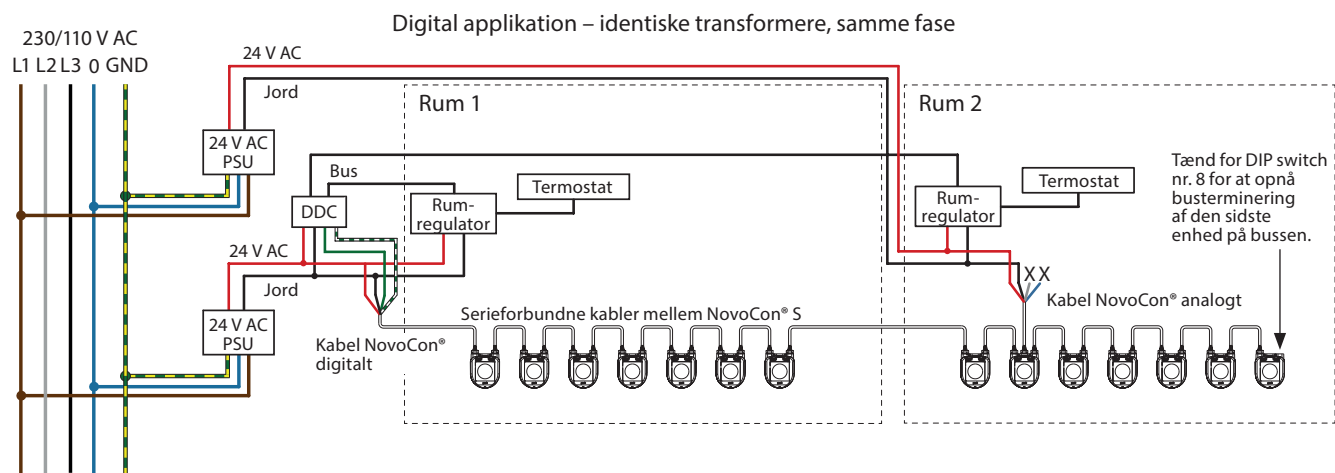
Digital applikation – identiske transformere, samme fase

230/110 V AC
L1 L2 L3 0 GND

24 V AC
Jord

24 V AC PSU

Rum 1

Rum 2

Bus

DDC

Rum-regulator

Termostat

Rum-regulator

Termostat

Tænd for DIP switch nr. 8 for at opnå busterminering af den sidste enhed på bussen.

24 V AC
Jord

24 V AC PSU

X X

Kabel NovoCon® analogt

Serieforbundne kabler mellem NovoCon® S

Kabel NovoCon® digitalt